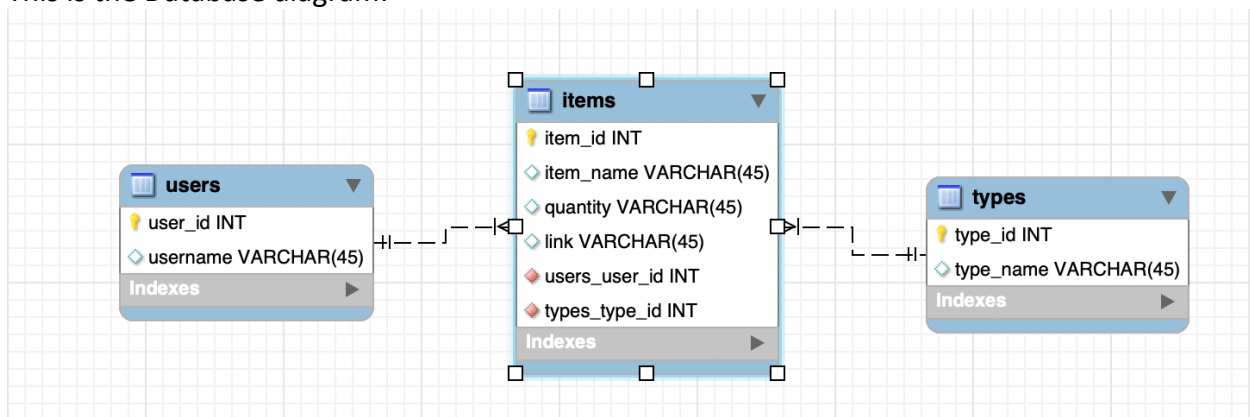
This is the Database diagram:

users
user_id INT
username VARCHAR(45)
Indexes

items
item_id INT
item_name VARCHAR(45)
quantity VARCHAR(45)
link VARCHAR(45)
users_user_id INT
types_type_id INT
Indexes

types
type_id INT
type_name VARCHAR(45)
Indexes